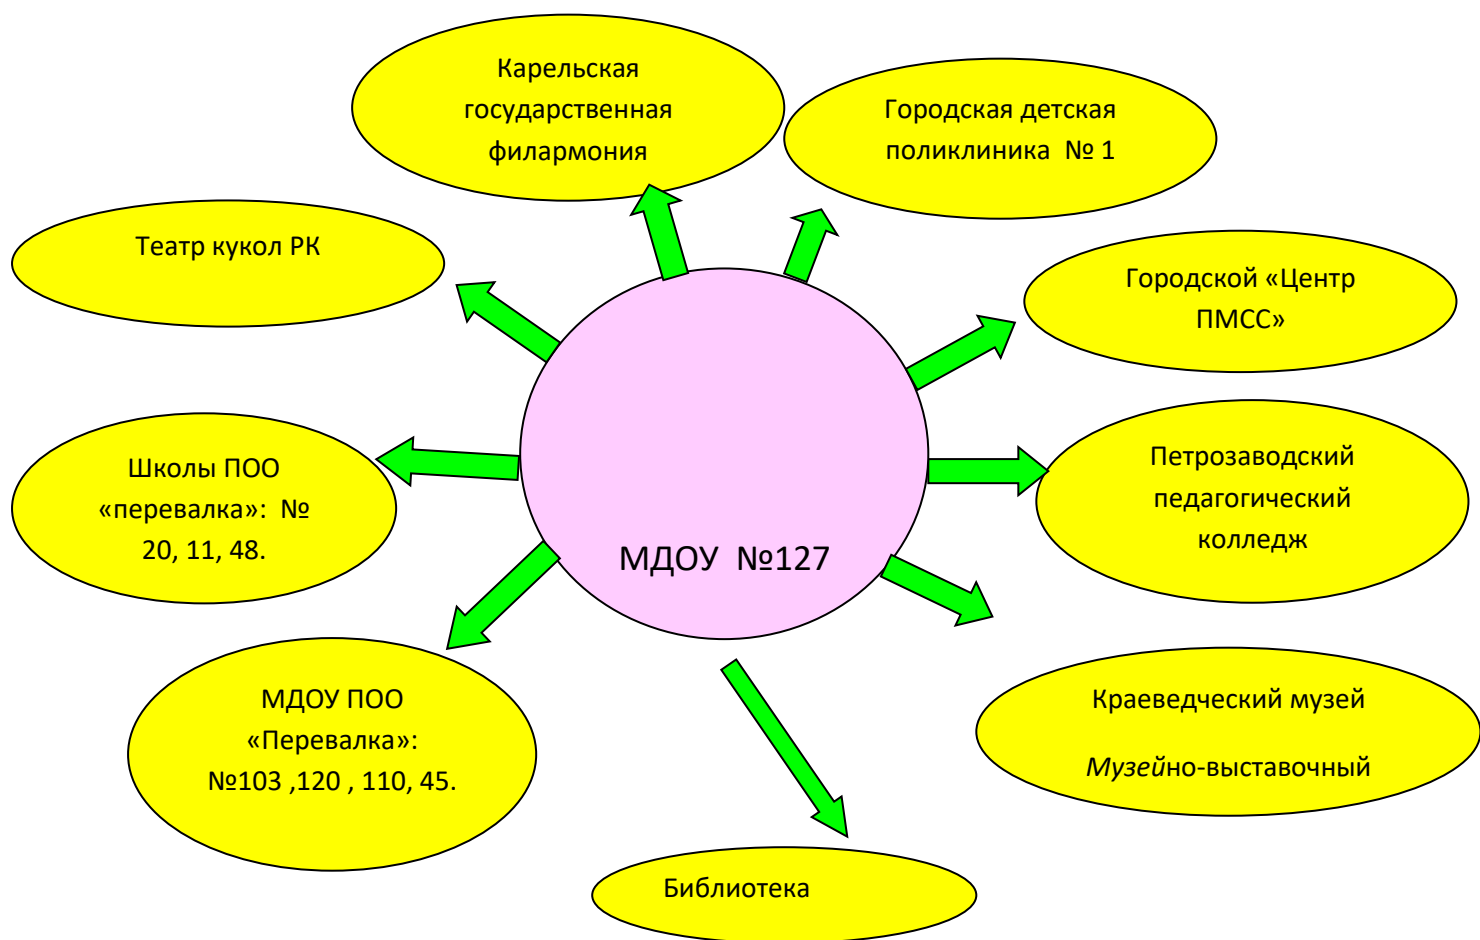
Карельская государственная филармония

Городская детская поликлиника № 1

Театр кукол РК

Городской «Центр ПМСС»

Школы ПОО «перевалка»: № 20, 11, 48.

Петрозаводский педагогический колледж

МДОУ №127

МДОУ ПОО «Перевалка»: №103 ,120 , 110, 45.

Краеведческий музей

Музейно-выставочный

Библиотека